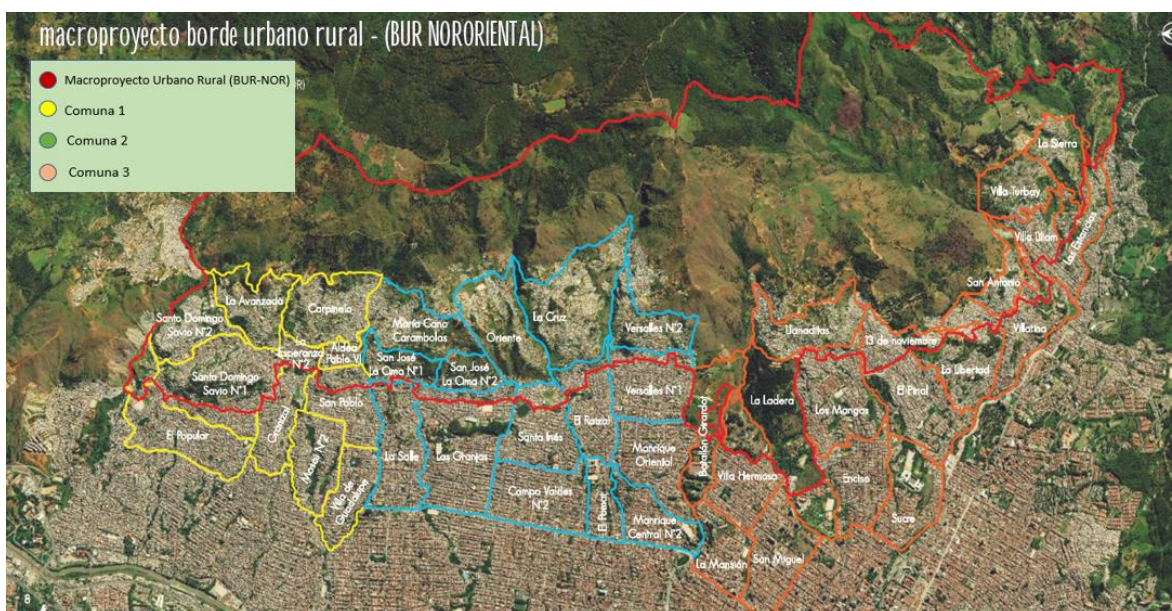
macroproyecto borde urbano rural - (BUR NORORIENTAL)

Macroproyecto Urbano Rural (BUR-NOR)
Comuna 1
Comuna 2
Comuna 3

La Sierra
Villa Turbay
Villa Lilliam
Las Estancias
San Antonio
Villatina
La Libertad
13 de noviembre
Llanaditas
El Pinal
Los Mangos
La Ladera
Batallón Girardot
Villa Hermosa
Enciso
Sucre
San Miguel
La Mansión
La Avanzada
Carpinelo
Santo Domingo Savio N°2
La Esperanza N°2
Aldea Pablo VI
Santo Domingo Savio N°1
San José La Cima N°1
San José La Cima N°2
María Cano Carambolas
Oriente
La Cruz
Versalles N°2
Versalles N°1
El Raizal
San Pablo
El Popular
Granizal
Moscú N°2
Villa de Guadalupe
La Salle
Las Granjas
Santa Inés
Manrique Oriental
Campo Valdés N°2
El Pomar
Manrique Central N°2
8